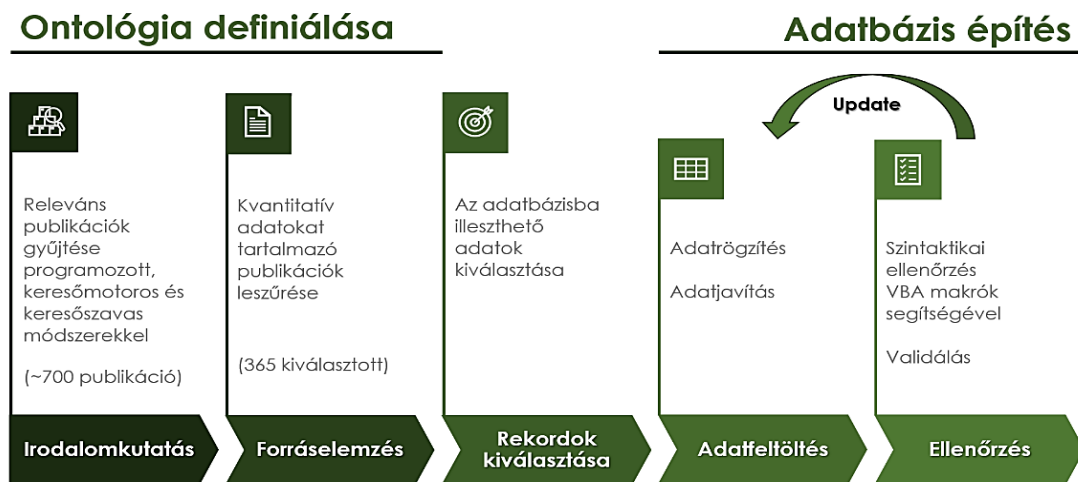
Ontológia definiálása

Adatbázis építés

Update

Releváns publikációk gyűjtése programozott, keresőmotoros és keresőszavas módszerekkel

(~700 publikáció)

Kvantitatív adatokat tartalmazó publikációk leszűrése

(365 kiválasztott)

Az adatbázisba illeszthető adatok kiválasztása

Adatrögzítés

Adatjavítás

Szintaktikai ellenőrzés VBA makrók segítségével

Validálás

Irodalomkutatás

Forráselemzés

Rekordok kiválasztása

Adatfeltöltés

Ellenőrzés